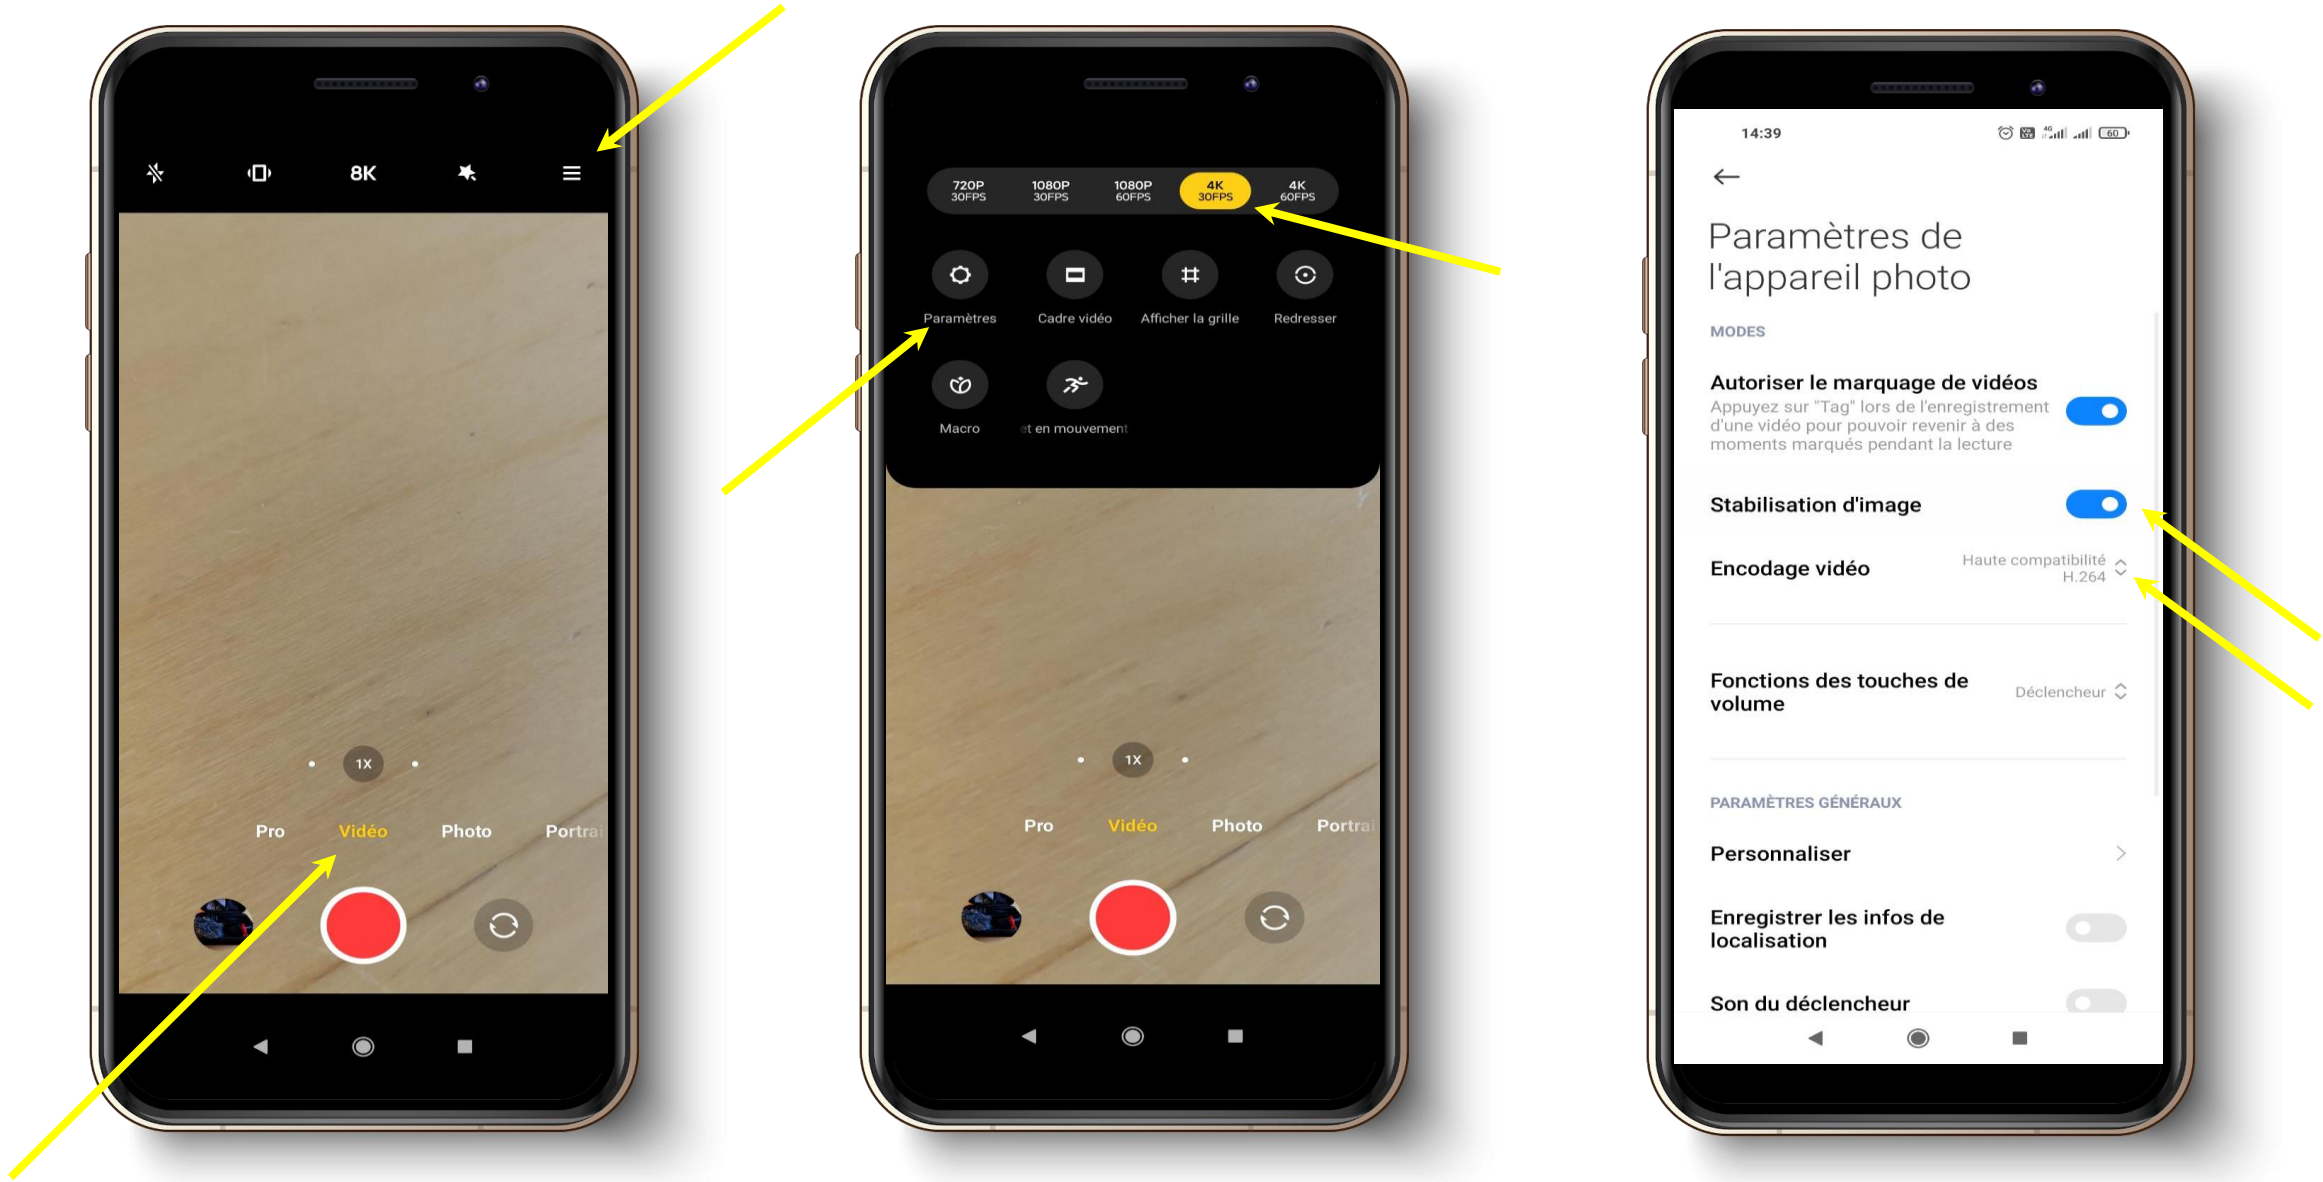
8K

1X

Pro Vidéo Photo Portrai

720P 30FPS 1080P 30FPS 1080P 60FPS 4K 30FPS 4K 60FPS

Paramètres Cadre vidéo Afficher la grille Redresser

Macro
et en mouvement

1X

Pro Vidéo Photo Portrai

14:39

Paramètres de l'appareil photo

MODES

Autoriser le marquage de vidéos
Appuyez sur "Tag" lors de l'enregistrement d'une vidéo pour pouvoir revenir à des moments marqués pendant la lecture

Stabilisation d'image

Encodage vidéo
Haute compatibilité H.264

Fonctions des touches de volume
Déclencheur

PARAMÈTRES GÉNÉRAUX

Personnaliser

Enregistrer les infos de localisation

Son du déclencheur